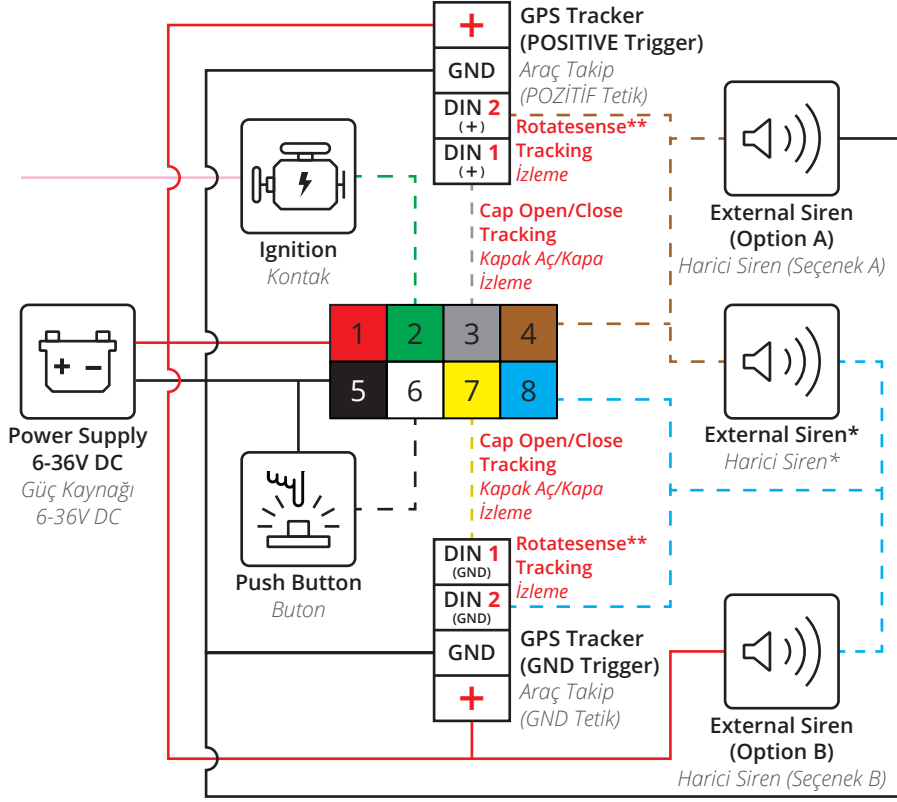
+
GND
DIN 2 (+)
DIN 1 (+)

GPS Tracker (POSITIVE Trigger)
Araç Takip (POZİTİF Tetik)

Rotatesense** Tracking
İzleme

Cap Open/Close Tracking
Kapak Aç/Kapa İzleme

External Siren (Option A)
Harici Siren (Seçenek A)

Ignition
Kontak

Power Supply 6-36V DC
Güç Kaynağı 6-36V DC

| 1 | 2 | 3 | 4 |
|---|---|---|---|
| 5 | 6 | 7 | 8 |

External Siren*
Harici Siren*

Push Button
Buton

Cap Open/Close Tracking
Kapak Aç/Kapa İzleme

DIN 1 (GND)
DIN 2 (GND)
GND
+

Rotatesense** Tracking
İzleme

GPS Tracker (GND Trigger)
Araç Takip (GND Tetik)

External Siren (Option B)
Harici Siren (Seçenek B)